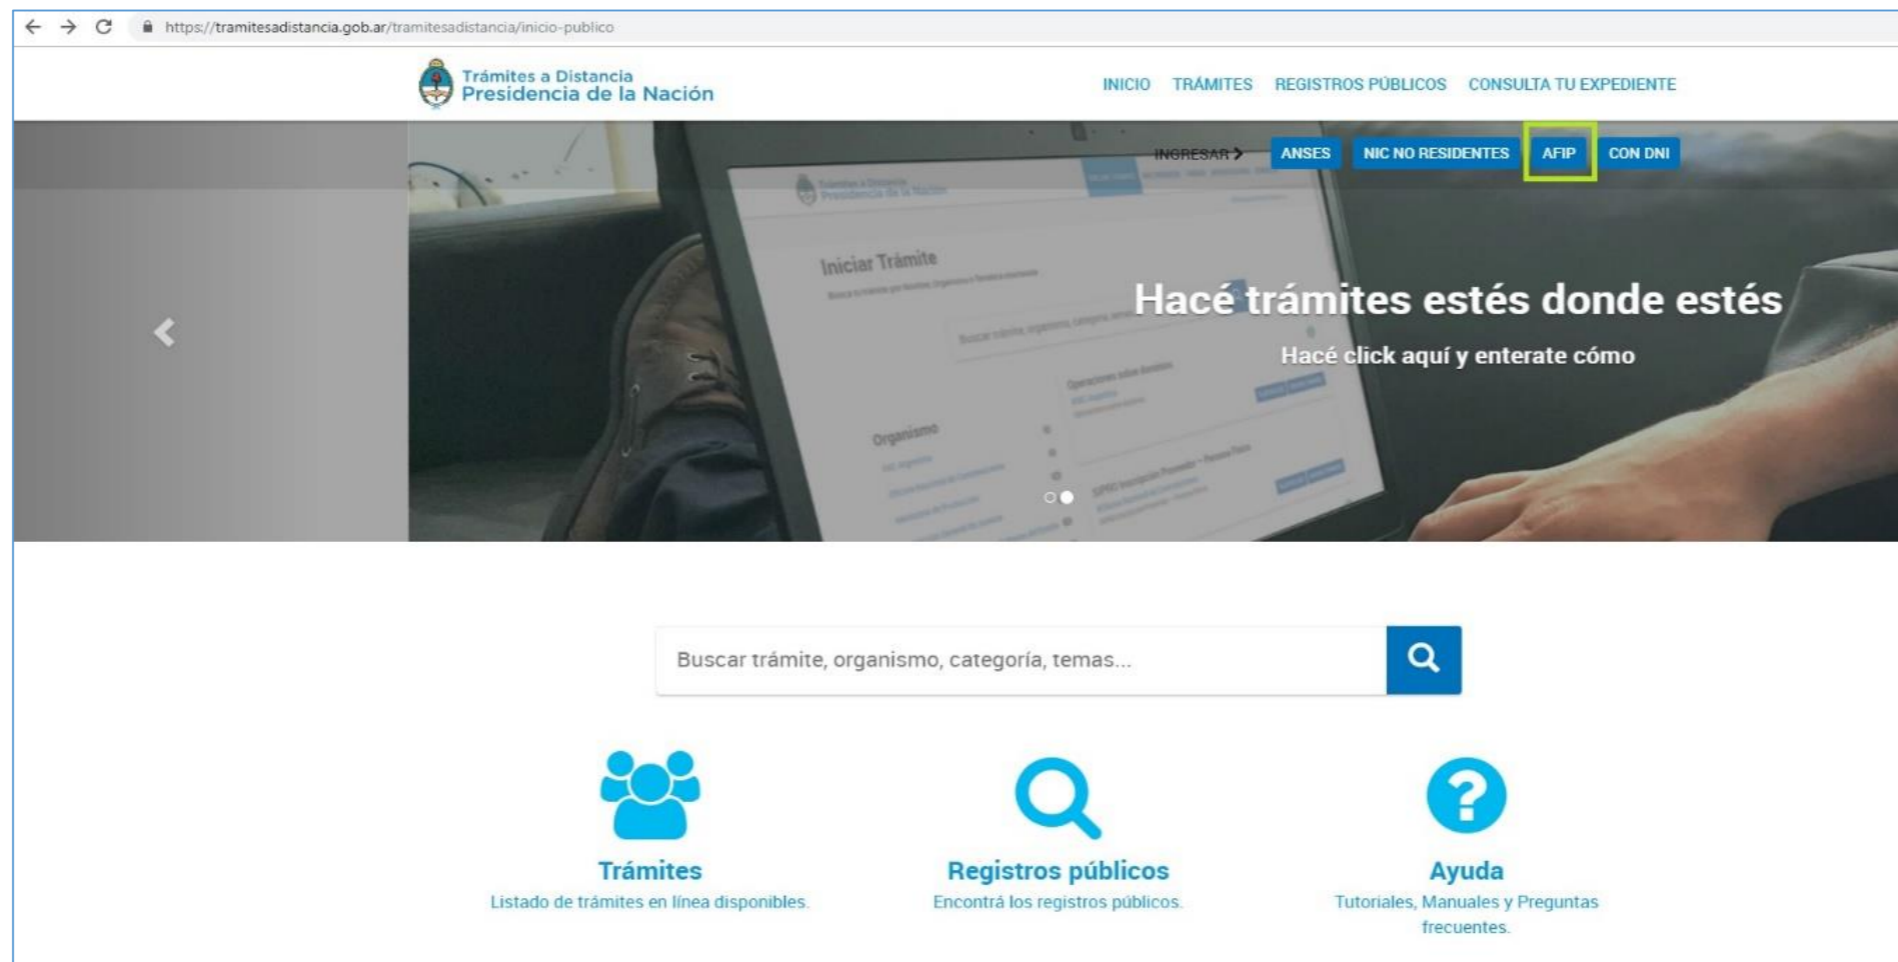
https://tramitesadistancia.gob.ar/tramitesadistancia/inicio-publico

Trámites a Distancia
Presidencia de la Nación

INICIO TRÁMITES REGISTROS PÚBLICOS CONSULTA TU EXPEDIENTE

INGRESAR ANSES NIC NO RESIDENTES AFIP CON DNI

Iniciar Trámite

Organismo

Hacé trámites estés donde estés

Hacé click aquí y enterate cómo

Buscar trámite, organismo, categoría, temas...

Trámites
Listado de trámites en línea disponibles.

Registros públicos
Encontrá los registros públicos.

Ayuda
Tutoriales, Manuales y Preguntas frecuentes.